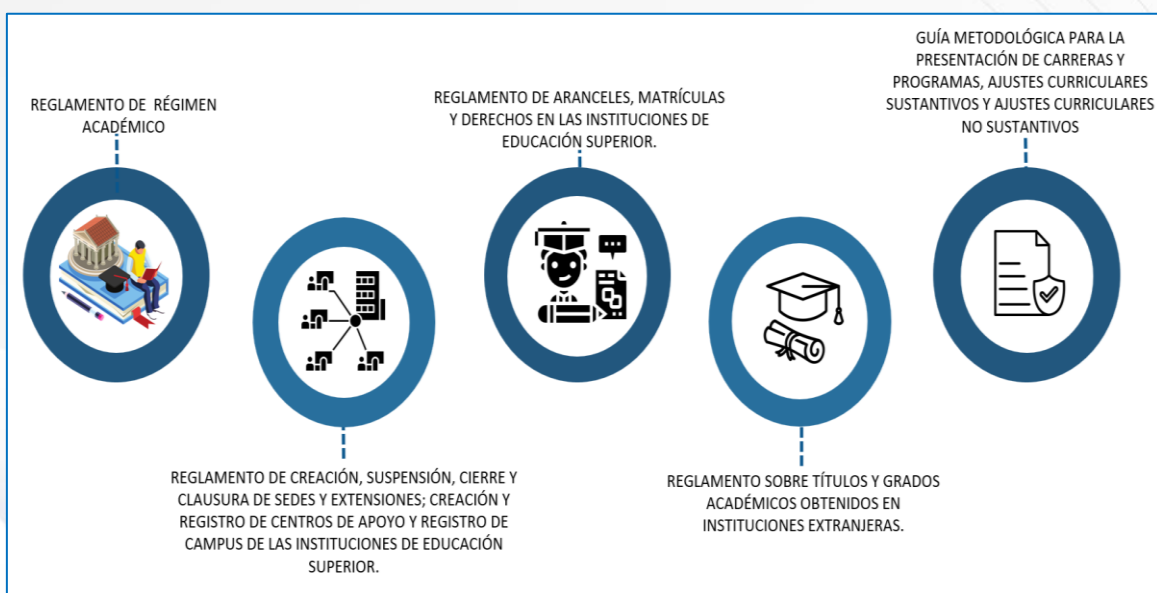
REGLAMENTO DE RÉGIMEN ACADÉMICO

REGLAMENTO DE CREACIÓN, SUSPENSIÓN, CIERRE Y CLAUSURA DE SEDES Y EXTENSIONES; CREACIÓN Y REGISTRO DE CENTROS DE APOYO Y REGISTRO DE CAMPUS DE LAS INSTITUCIONES DE EDUCACIÓN SUPERIOR.

REGLAMENTO DE ARANCELES, MATRÍCULAS Y DERECHOS EN LAS INSTITUCIONES DE EDUCACIÓN SUPERIOR.

REGLAMENTO SOBRE TÍTULOS Y GRADOS ACADÉMICOS OBTENIDOS EN INSTITUCIONES EXTRANJERAS.

GUÍA METODOLÓGICA PARA LA PRESENTACIÓN DE CARRERAS Y PROGRAMAS, AJUSTES CURRICULARES SUSTANTIVOS Y AJUSTES CURRICULARES NO SUSTANTIVOS